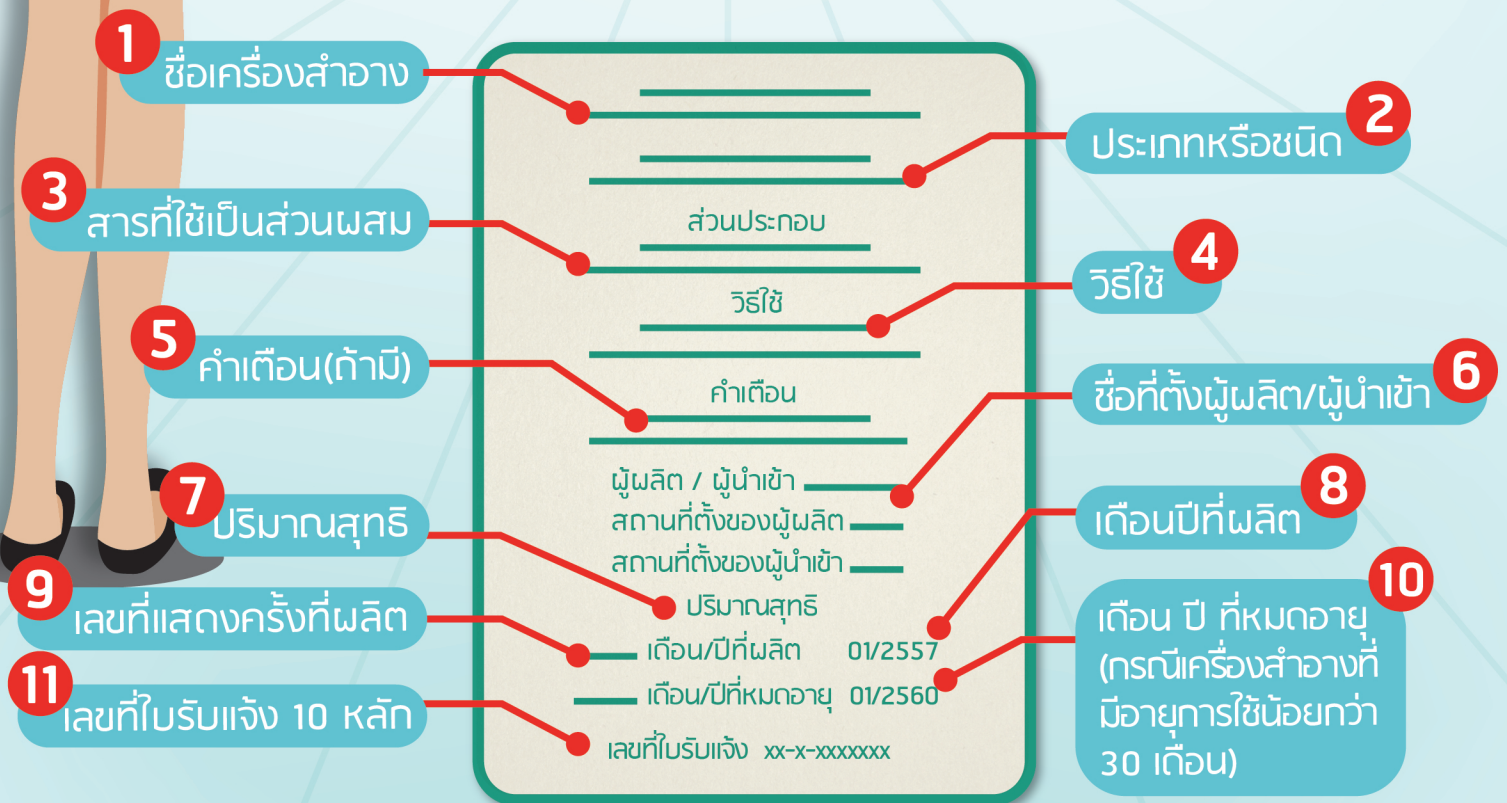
1 ชื่อเครื่องสำอาง

2 ประเภทหรือชนิด

3 สารที่ใช้เป็นส่วนผสม

ส่วนประกอบ

4 วิธีใช้

วิธีใช้

5 คำเตือน(ถ้ามี)

คำเตือน

6 ชื่อที่ตั้งผู้ผลิต/ผู้นำเข้า

ผู้ผลิต / ผู้นำเข้า

สถานที่ตั้งของผู้ผลิต

สถานที่ตั้งของผู้นำเข้า

7 ปริมาณสุทธิ

8 เดือนปีที่ผลิต

ปริมาณสุทธิ

9 เลขที่แสดงครั้งที่ผลิต

เดือน/ปีที่ผลิต 01/2557

10 เดือน ปี ที่หมดอายุ (กรณีเครื่องสำอางที่มีอายุการใช้น้อยกว่า 30 เดือน)

เดือน/ปีที่หมดอายุ 01/2560

11 เลขที่ใบรับแจ้ง 10 หลัก

เลขที่ใบรับแจ้ง xx-x-xxxxxxx